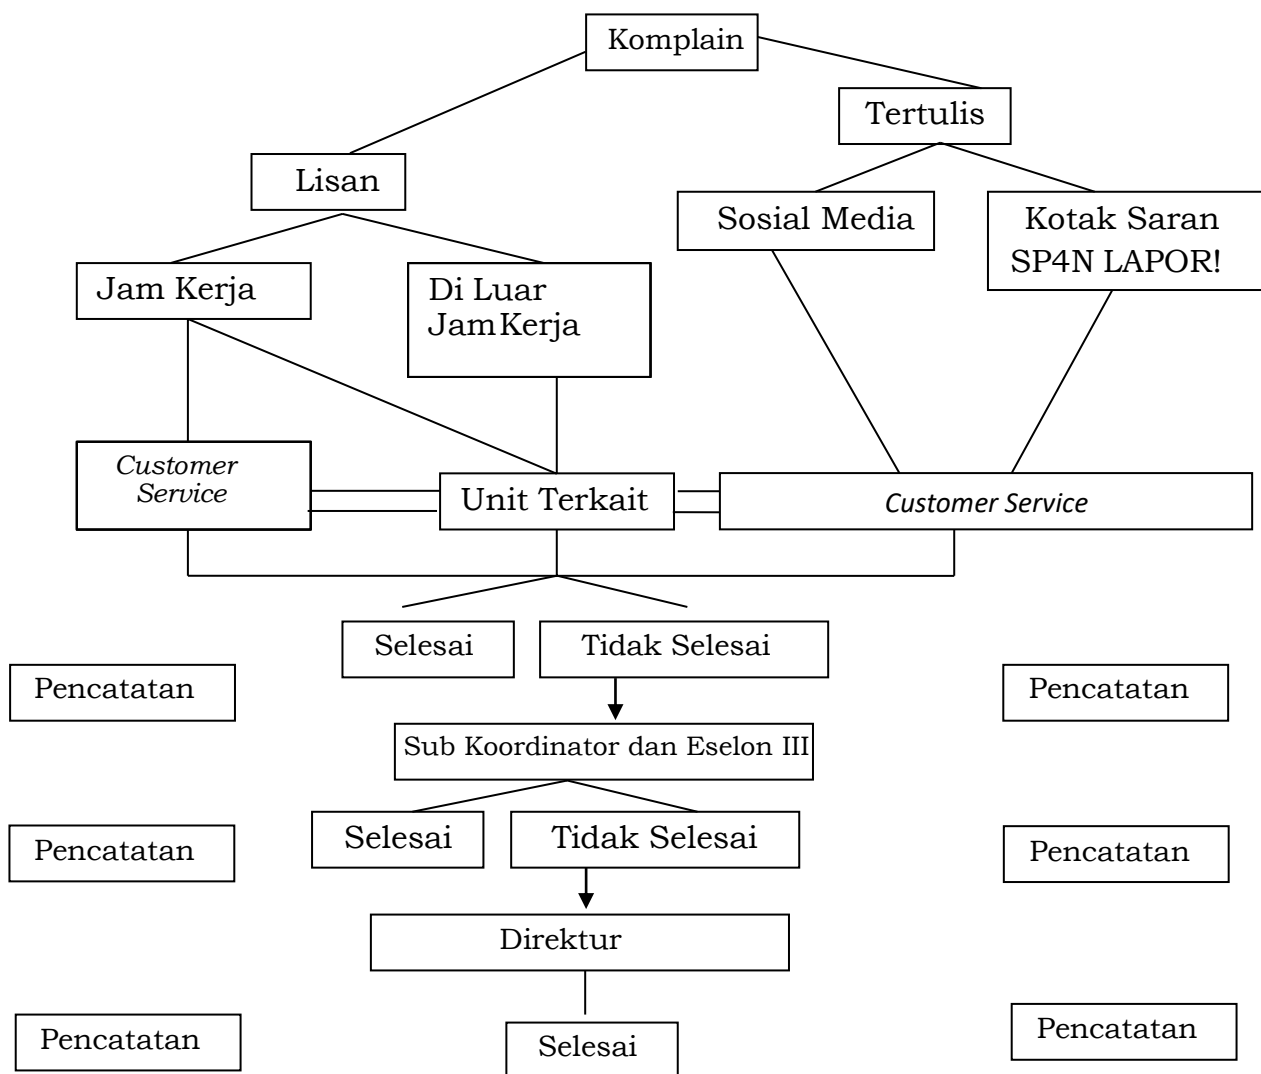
Komplain

Lisan

Tertulis

Jam Kerja

Di Luar JamKerja

Sosial Media

Kotak Saran SP4N LAPOR!

*Customer Service*

Unit Terkait

*Customer Service*

Selesai

Tidak Selesai

Pencatatan

Pencatatan

Sub Koordinator dan Eselon III

Selesai

Tidak Selesai

Pencatatan

Pencatatan

Direktur

Pencatatan

Selesai

Pencatatan